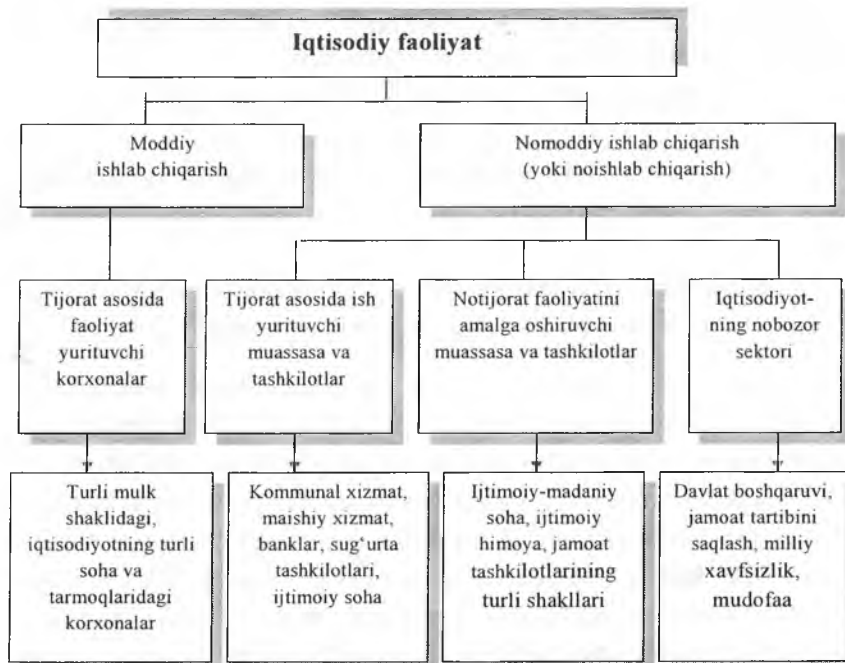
Iqtisodiy faoliyat

Moddiy ishlab chiqarish

Nomoddiy ishlab chiqarish (yoki noishlab chiqarish)

Tijorat asosida faoliyat yurituvchi korxonalar

Tijorat asosida ish yurituvchi muassasa va tashkilotlar

Notijorat faoliyatini amalga oshiruvchi muassasa va tashkilotlar

Iqtisodiyotning nobozor sektori

Turli mulk shaklidagi, iqtisodiyotning turli soha va tarmoqlaridagi korxonalar

Kommunal xizmat, maishiy xizmat, banklar, sug'urta tashkilotlari, ijtimoiy soha

Ijtimoiy-madaniy soha, ijtimoiy himoya, jamoat tashkilotlarining turli shakllari

Davlat boshqaruvi, jamoat tartibini saqlash, milliy xavfsizlik, mudofaa